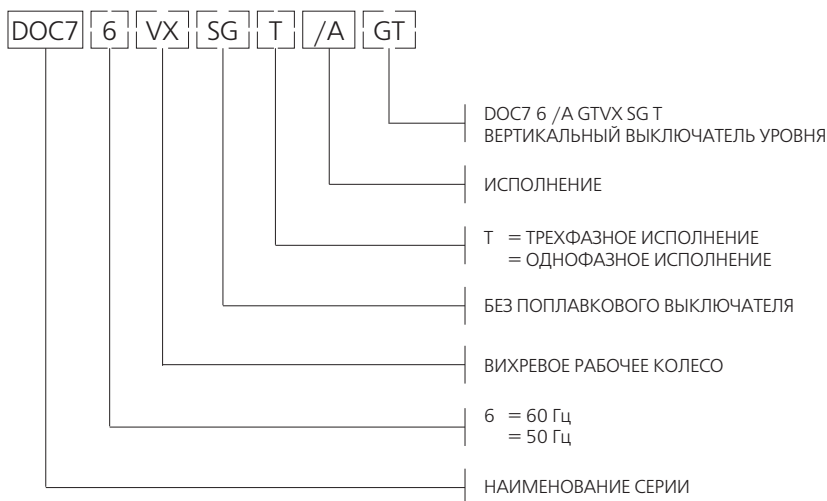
DOC7 6 VX SG T /A GT

DOC7 6 /A GTVX SG T
ВЕРТИКАЛЬНЫЙ ВЫКЛЮЧАТЕЛЬ УРОВНЯ

ИСПОЛНЕНИЕ

T = ТРЕХФАЗНОЕ ИСПОЛНЕНИЕ
= ОДНОФАЗНОЕ ИСПОЛНЕНИЕ

БЕЗ ПОПЛАВКОВОГО ВЫКЛЮЧАТЕЛЯ

ВИХРЕВОЕ РАБОЧЕЕ КОЛЕСО

6 = 60 Гц
= 50 Гц

НАИМЕНОВАНИЕ СЕРИИ